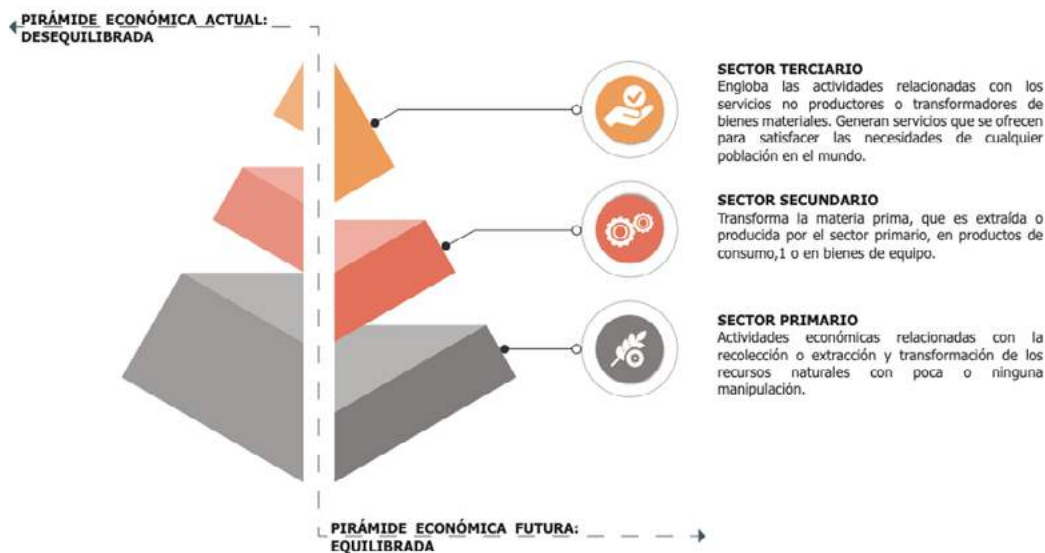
PIRÁMIDE ECONÓMICA ACTUAL: DESEQUILIBRADA

SECTOR TERCIARIO
Engloba las actividades relacionadas con los servicios no productores o transformadores de bienes materiales. Generan servicios que se ofrecen para satisfacer las necesidades de cualquier población en el mundo.

SECTOR SECUNDARIO
Transforma la materia prima, que es extraída o producida por el sector primario, en productos de consumo,1 o en bienes de equipo.

SECTOR PRIMARIO
Actividades económicas relacionadas con la recolección o extracción y transformación de los recursos naturales con poca o ninguna manipulación.

PIRÁMIDE ECONÓMICA FUTURA: EQUILIBRADA